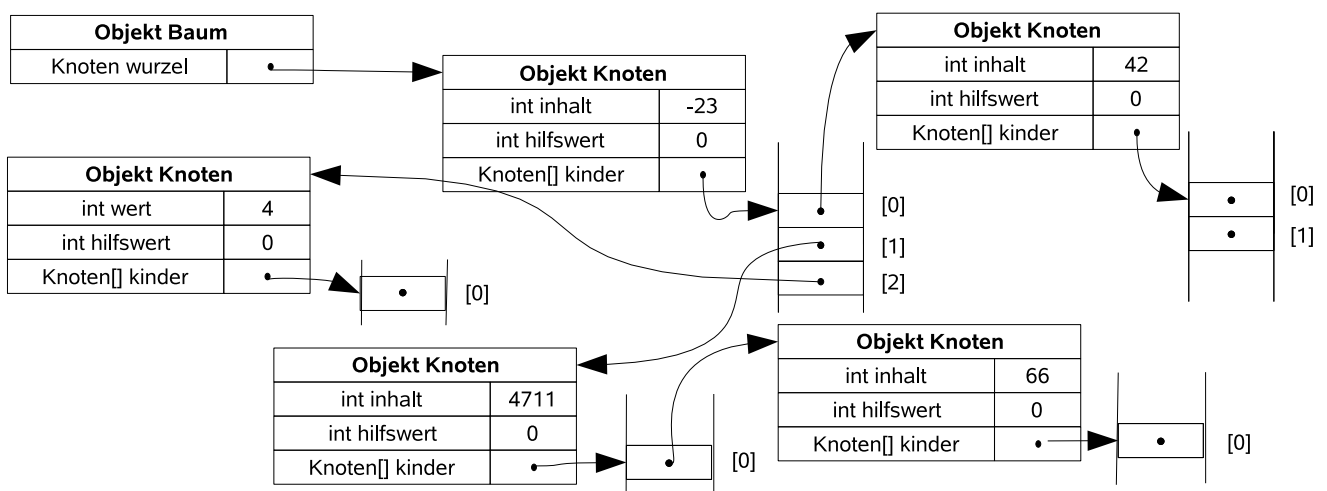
| Objekt Baum | |
|---|---|
| Knoten wurzel | • |

| Objekt Knoten | |
|---|---|
| int inhalt | -23 |
| int hilfswert | 0 |
| Knoten[] kinder | • |

| Objekt Knoten | |
|---|---|
| int inhalt | 42 |
| int hilfswert | 0 |
| Knoten[] kinder | • |

[0]
[1]

| Objekt Knoten | |
|---|---|
| int wert | 4 |
| int hilfswert | 0 |
| Knoten[] kinder | • |

[0]

[0]
[1]
[2]

| Objekt Knoten | |
|---|---|
| int inhalt | 4711 |
| int hilfswert | 0 |
| Knoten[] kinder | • |

[0]

| Objekt Knoten | |
|---|---|
| int inhalt | 66 |
| int hilfswert | 0 |
| Knoten[] kinder | • |

[0]